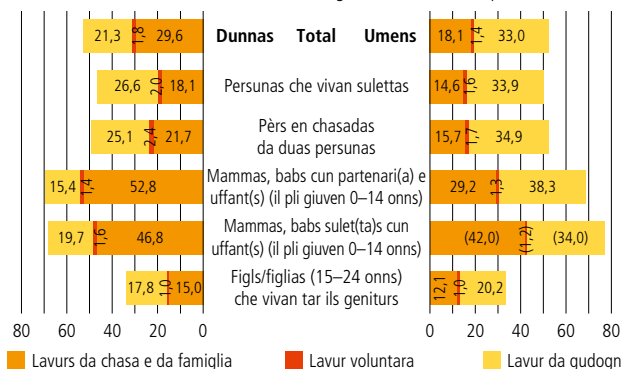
| 21,3 | 1,8 | 29,6 | **Dunnas Total Umens** | 18,1 | 1,4 | 33,0 |
|---|---|---|---|---|---|---|
| 26,6 | 2,0 | 18,1 | Persunas che vivan sulettas | 14,6 | 1,6 | 33,9 |
| 25,1 | 2,4 | 21,7 | Pèrs en chasadas da duas persunas | 15,7 | 1,7 | 34,9 |
| 15,4 | 1,4 | 52,8 | Mammas, babs cun partenari(a) e uffant(s) (il pli giuven 0–14 onns) | 29,2 | 1,3 | 38,3 |
| 19,7 | 1,6 | 46,8 | Mammas, babs sulet(ta)s cun uffant(s) (il pli giuven 0–14 onns) | (42,0) | (1,2) | (34,0) |
| 17,8 | 1,0 | 15,0 | Figls/figlias (15–24 onns) che vivan tar ils geniturs | 12,1 | 1,0 | 20,2 |

80 60 40 20 0

0 20 40 60 80

Lavurs da chasa e da famiglia Lavur voluntara Lavur da gudogn